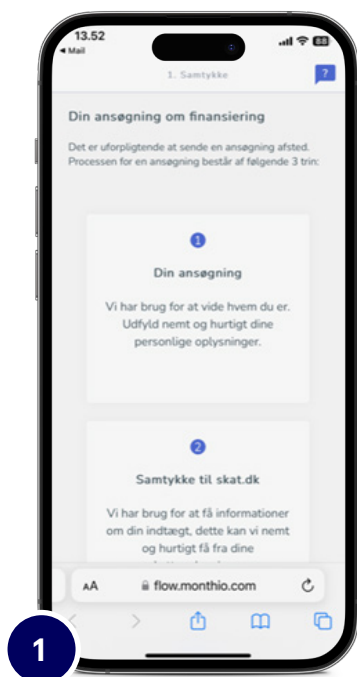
13.52
◂ Mail
88
1. Samtykke
?

Din ansøgning om finansiering

Det er uforpligtende at sende en ansøgning afsted. Processen for en ansøgning består af følgende 3 trin:

1

Din ansøgning

Vi har brug for at vide hvem du er. Udfyld nemt og hurtigt dine personlige oplysninger.

2

Samtykke til skat.dk

Vi har brug for at få informationer om din indtægt, dette kan vi nemt og hurtigt få fra dine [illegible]

AA flow.monthio.com

1